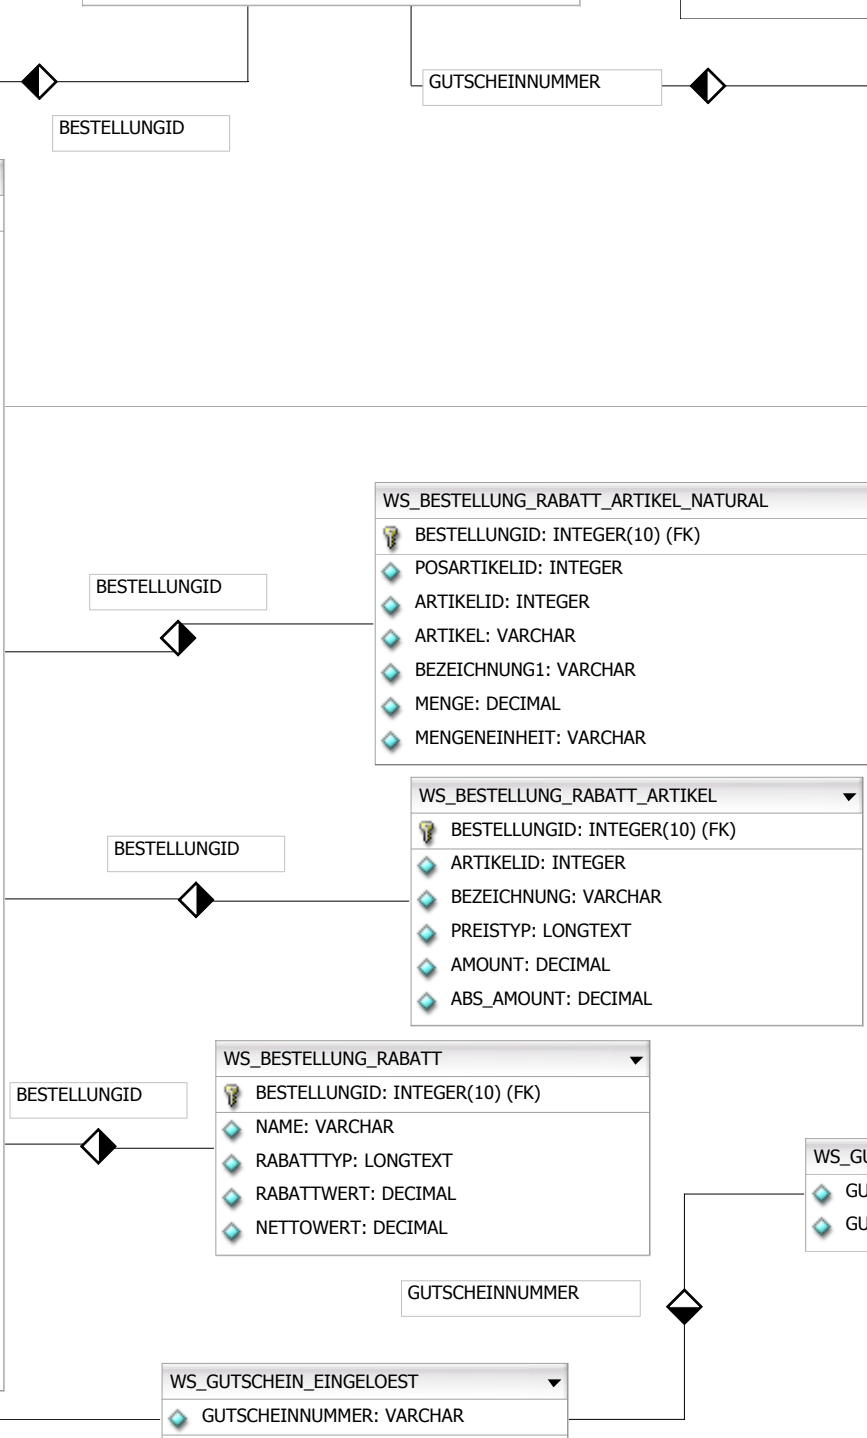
GUTSCHEINNUMMER

BESTELLUNGID

WS_BESTELLUNG_RABATT_ARTIKEL_NATURAL
BESTELLUNGID: INTEGER(10) (FK)
POSARTIKELID: INTEGER
ARTIKELID: INTEGER
ARTIKEL: VARCHAR
BEZEICHNUNG1: VARCHAR
MENGE: DECIMAL
MENGENEINHEIT: VARCHAR

BESTELLUNGID

WS_BESTELLUNG_RABATT_ARTIKEL
BESTELLUNGID: INTEGER(10) (FK)
ARTIKELID: INTEGER
BEZEICHNUNG: VARCHAR
PREISTYP: LONGTEXT
AMOUNT: DECIMAL
ABS_AMOUNT: DECIMAL

BESTELLUNGID

WS_BESTELLUNG_RABATT
BESTELLUNGID: INTEGER(10) (FK)
NAME: VARCHAR
RABATTTYP: LONGTEXT
RABATTWERT: DECIMAL
NETTOWERT: DECIMAL

BESTELLUNGID

WS_G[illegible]
GU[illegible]
GU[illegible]

GUTSCHEINNUMMER

WS_GUTSCHEIN_EINGELOEST
GUTSCHEINNUMMER: VARCHAR